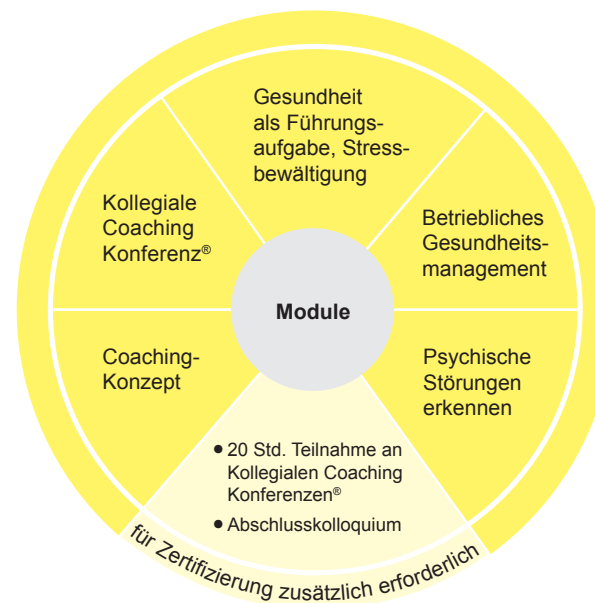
Gesundheit als Führungsaufgabe, Stressbewältigung

Betriebliches Gesundheitsmanagement

Psychische Störungen erkennen

Kollegiale Coaching Konferenz®

Module

Coaching-Konzept

• 20 Std. Teilnahme an Kollegialen Coaching Konferenzen®
• Abschlusskolloquium

für Zertifizierung zusätzlich erforderlich